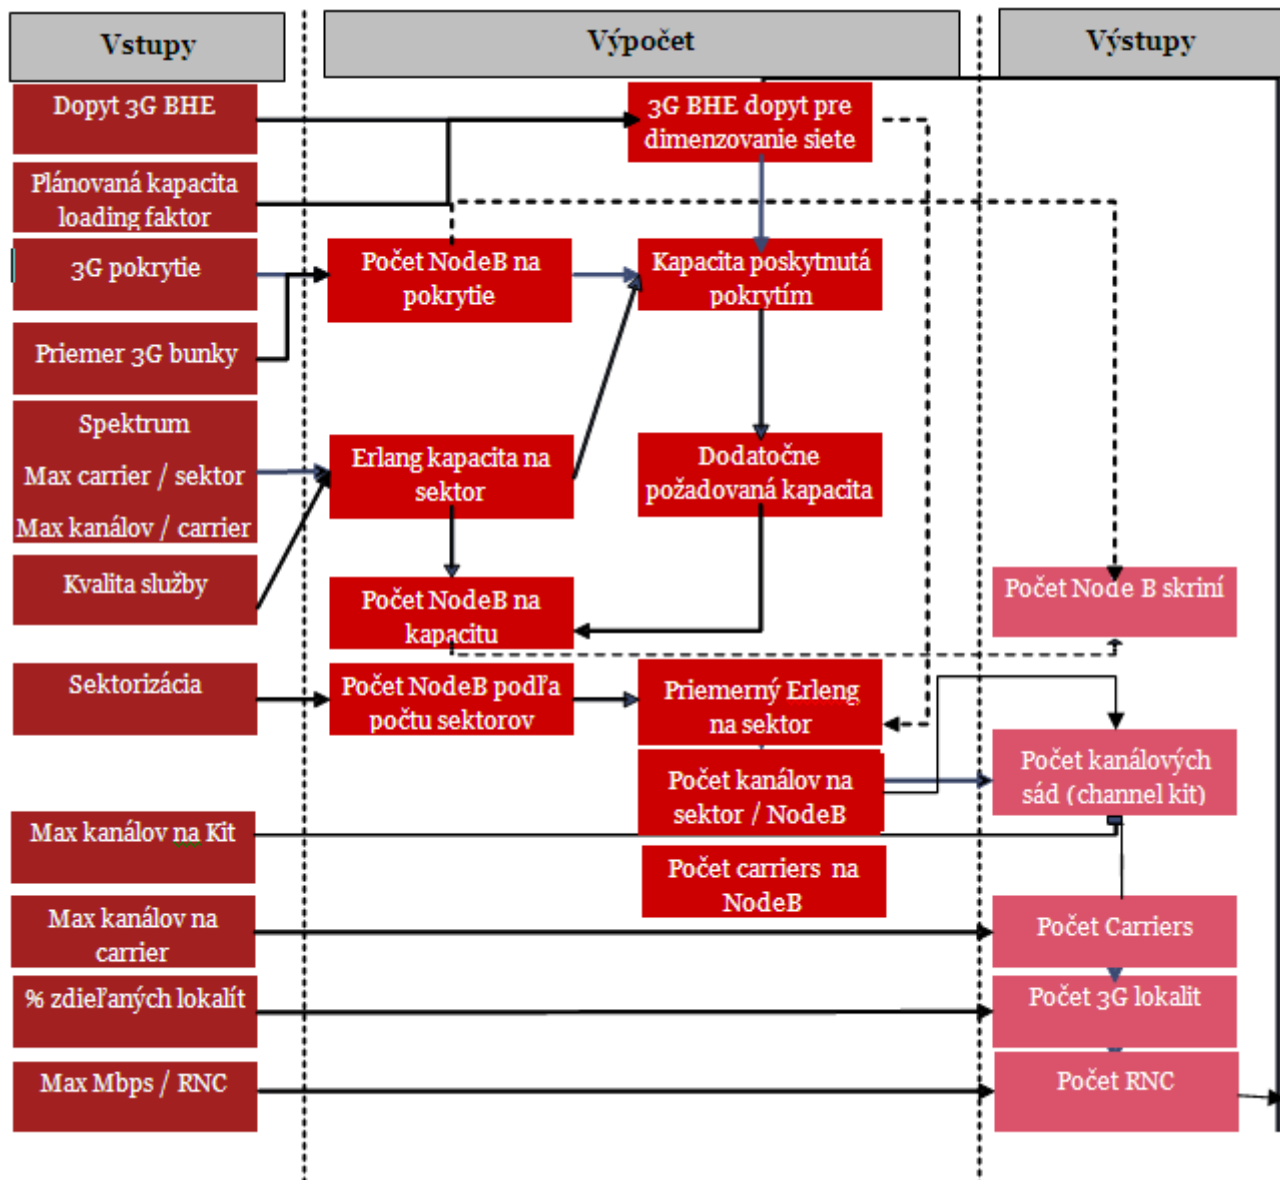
Vstupy

Výpočet

Výstupy

Dopyt 3G BHE

Plánovaná kapacita loading faktor

3G pokrytie

Priemer 3G bunky

Spektrum

Max carrier / sektor

Max kanálov / carrier

Kvalita služby

Sektorizácia

Max kanálov na Kit

Max kanálov na carrier

% zdieľaných lokalít

Max Mbps / RNC

3G BHE dopyt pre dimenzovanie siete

Počet NodeB na pokrytie

Kapacita poskytnutá pokrytím

Erlang kapacita na sektor

Dodatočne požadovaná kapacita

Počet NodeB na kapacitu

Počet NodeB podľa počtu sektorov

Priemerný Erleng na sektor

Počet kanálov na sektor / NodeB

Počet carriers na NodeB

Počet Node B skriní

Počet kanálových sád (channel kit)

Počet Carriers

Počet 3G lokalit

Počet RNC